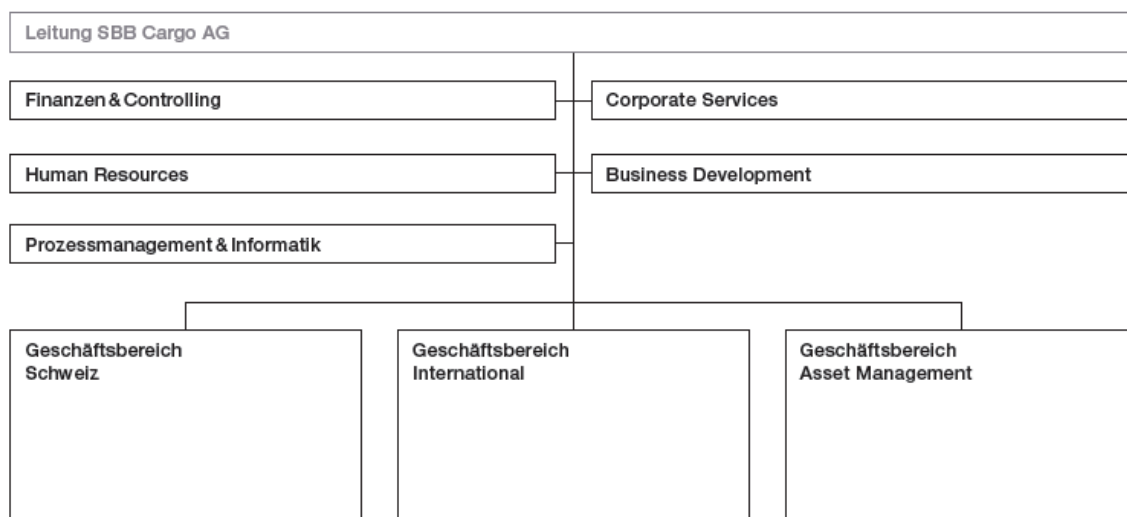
Leitung SBB Cargo AG

Finanzen & Controlling

Corporate Services

Human Resources

Business Development

Prozessmanagement & Informatik

Geschäftsbereich
Schweiz

Geschäftsbereich
International

Geschäftsbereich
Asset Management